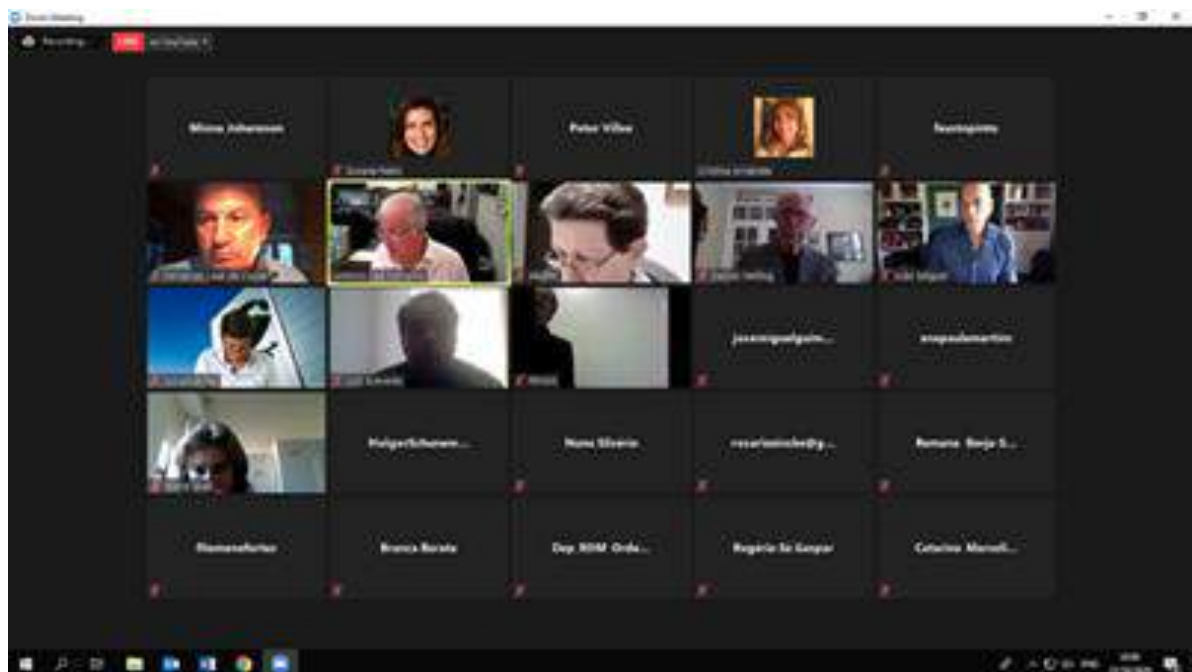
Zoom Meeting

Recording LIVE on YouTube

Minna Johansson

Peter Vilbo

Teamgente

jossmiguelgoin...

anapaulamartins

HolgerSchunem...

Nuno Silveira

rosariosinche@g...

Romana Borja S...

filomenafortes

Branca Borata

Dep_RDM Orde...

Rogério Sá Gaspar

Catarina Marcell...